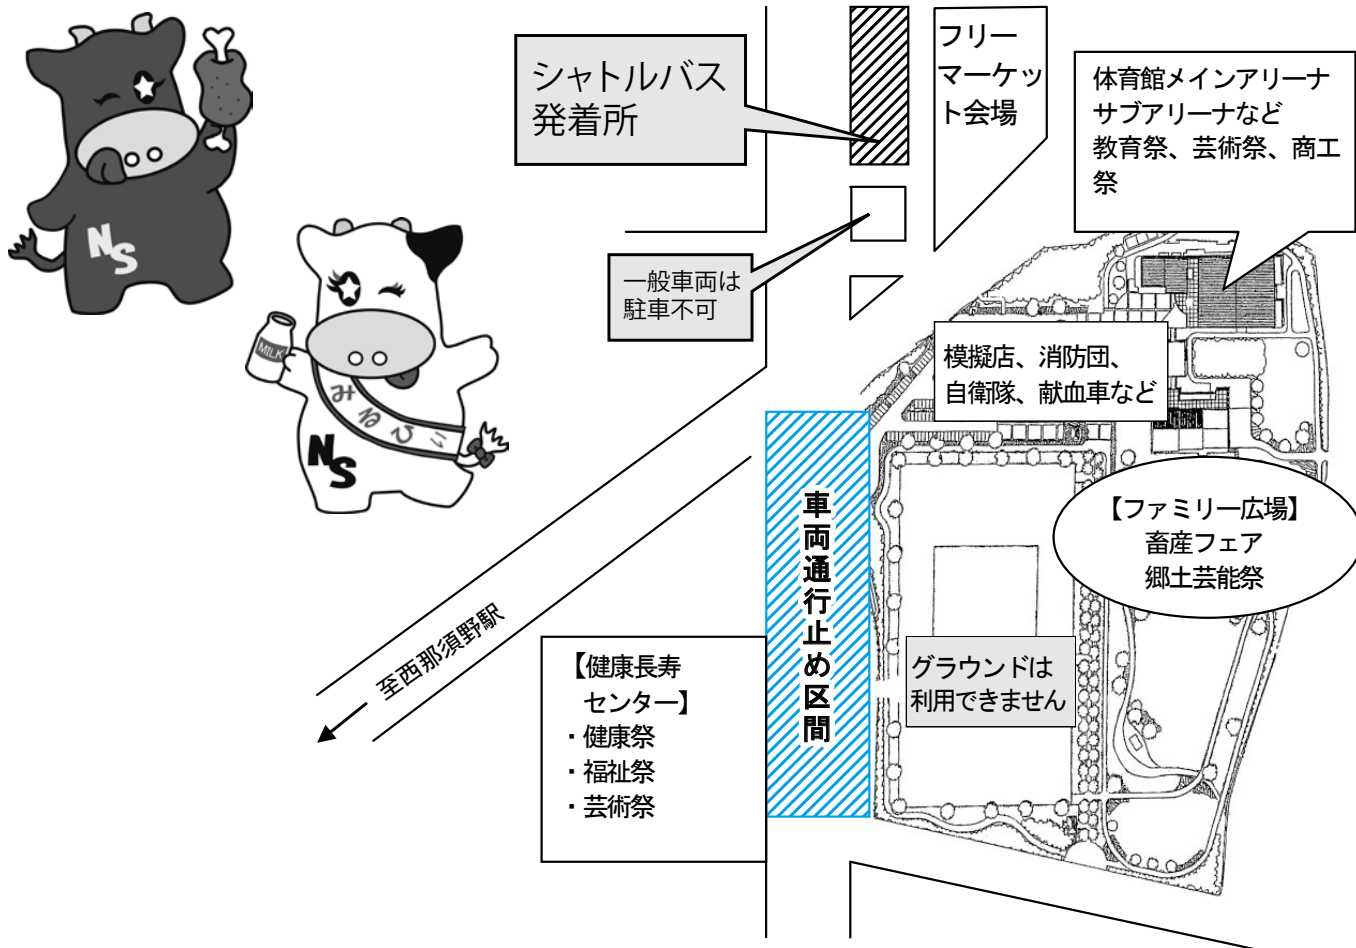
NS

MILK

みるひこ

NS

シャトルバス発着所

フリーマーケット会場

体育館メインアリーナ
サブアリーナなど
教育祭、芸術祭、商工祭

一般車両は駐車不可

模擬店、消防団、
自衛隊、献血車など

【ファミリー広場】
畜産フェア
郷土芸能祭

車両通行止め区間

至西那須野駅

グラウンドは
利用できません

【健康長寿センター】
・健康祭
・福祉祭
・芸術祭